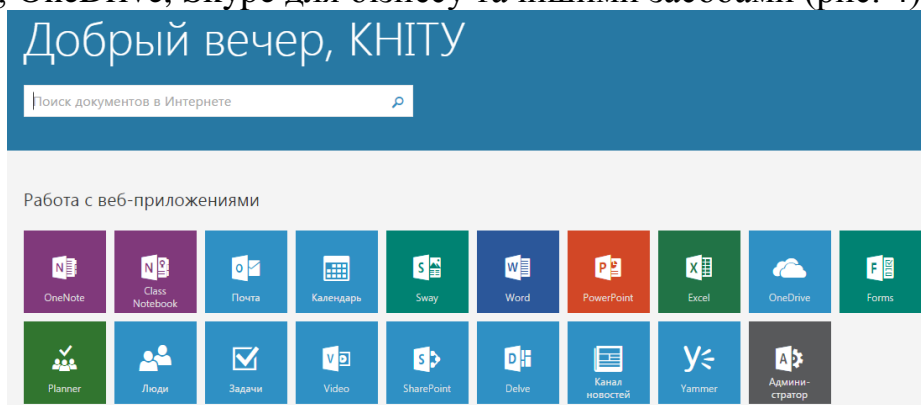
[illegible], OneDrive, Skype для бізнесу та іншими засобами (рис. 4)

Добрый вечер, КНІТУ

Поиск документов в Интернете

Работа с веб-приложениями

OneNote
Class Notebook
Почта
Календарь
Sway
Word
PowerPoint
Excel
OneDrive
Forms
Planner
Люди
Задачи
Video
SharePoint
Delve
Канал новостей
Yammer
Администратор